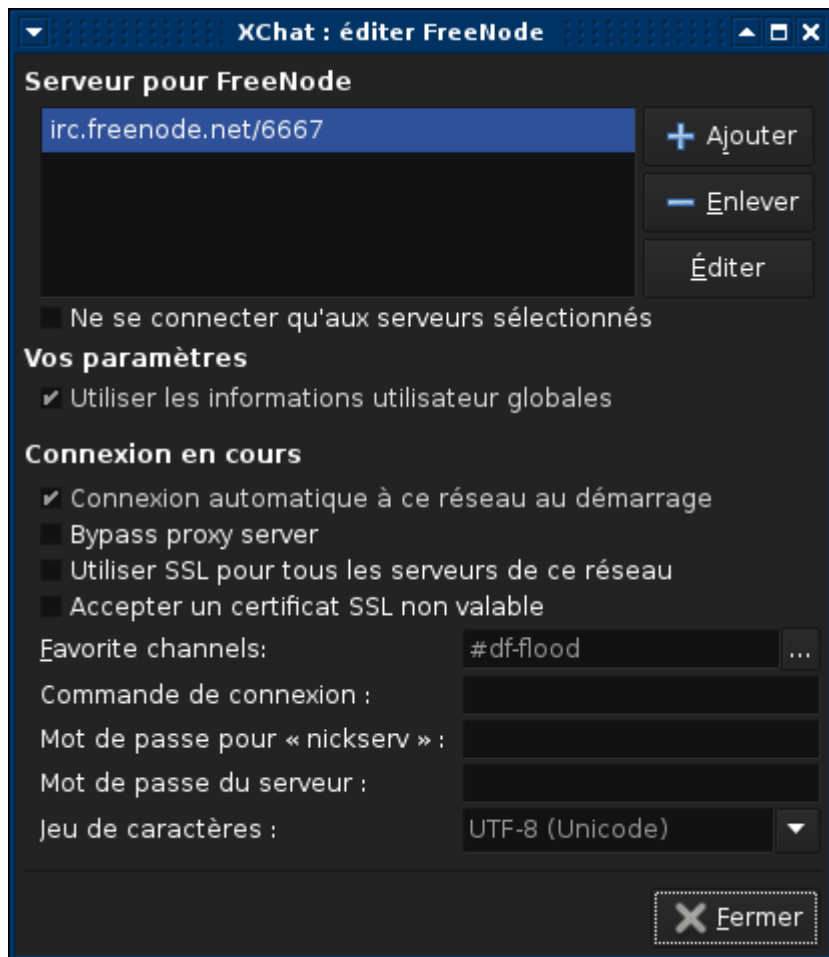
XChat : éditer FreeNode

Serveur pour FreeNode

irc.freenode.net/6667

Ajouter

Enlever

Éditer

Ne se connecter qu'aux serveurs sélectionnés

Vos paramètres

Utiliser les informations utilisateur globales

Connexion en cours

Connexion automatique à ce réseau au démarrage

Bypass proxy server

Utiliser SSL pour tous les serveurs de ce réseau

Accepter un certificat SSL non valable

Favorite channels: #df-flood ...

Commande de connexion :

Mot de passe pour « nickserv » :

Mot de passe du serveur :

Jeu de caractères : UTF-8 (Unicode)

Fermer